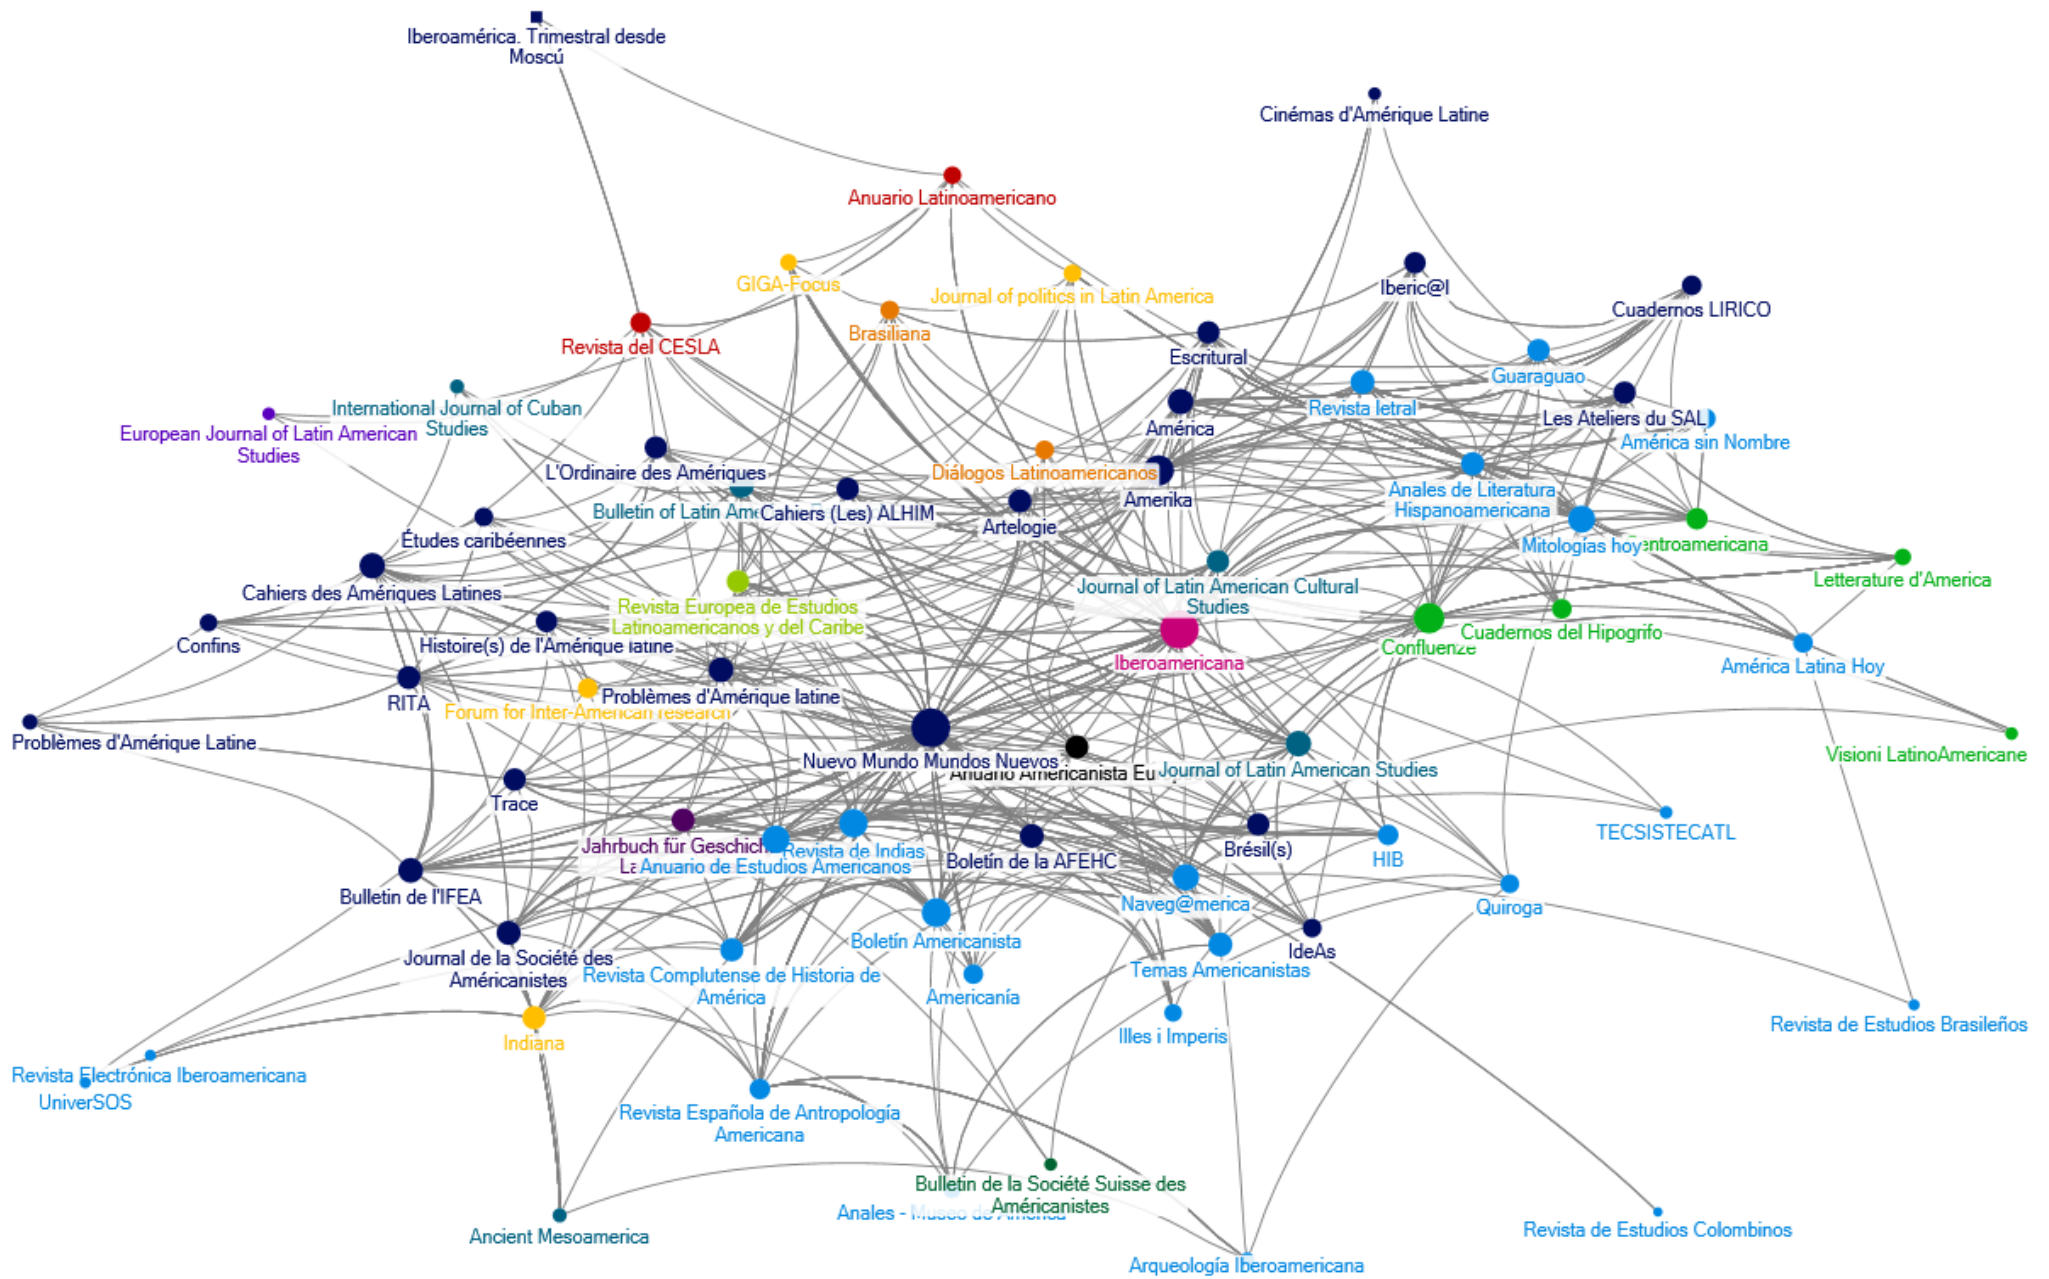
Iberoamérica. Trimestral desde Moscú

Cinémas d'Amérique Latine

Anuario Latinoamericano

GIGA-Focus

Journal of politics in Latin America

Iberic@l

Cuadernos LIRICO

Brasiliana

Revista del CESLA

Escritural

Guaraguao

Revista letral

Les Ateliers du SAL

América sin Nombre

International Journal of Cuban Studies

European Journal of Latin American Studies

América

L'Ordinaire des Amériques

Diálogos Latinoamericanos

Amerika

Anales de Literatura Hispanoamericana

Bulletin of Latin Am

Cahiers (Les) ALHIM

Artelogie

Mitologías hoy

entroamericana

Études caribéennes

Letterature d'America

Cahiers des Amériques Latines

Journal of Latin American Cultural Studies

Revista Europea de Estudios Latinoamericanos y del Caribe

Cuadernos del Hipogrifo

Confins

Histoire(s) de l'Amérique latine

Iberoamericana

Confluenze

América Latina Hoy

RITA

Problèmes d'Amérique latine

Forum for Inter-American research

Problèmes d'Amérique Latine

Nuevo Mundo Mundos Nuevos

Anuario Americanista Eu

Journal of Latin American Studies

Visioni LatinoAmericane

Trace

TECSISTECATL

Jahrbuch für Geschich La

Revista de Indias

Anuario de Estudios Americanos

Boletín de la AFEHC

Brésil(s)

HIB

Bulletin de l'IFEA

Naveg@merica

Quiroga

Journal de la Société des Américanistes

Boletín Americanista

IdeAs

Revista Complutense de Historia de América

Americanía

Temas Americanistas

Indiana

Illes i Imperis

Revista de Estudios Brasileños

Revista Electrónica Iberoamericana

UniverSOS

Revista Española de Antropología Americana

Bulletin de la Société Suisse des Américanistes

Anales - Museo de América

Ancient Mesoamerica

Revista de Estudios Colombinos

Arqueología Iberoamericana